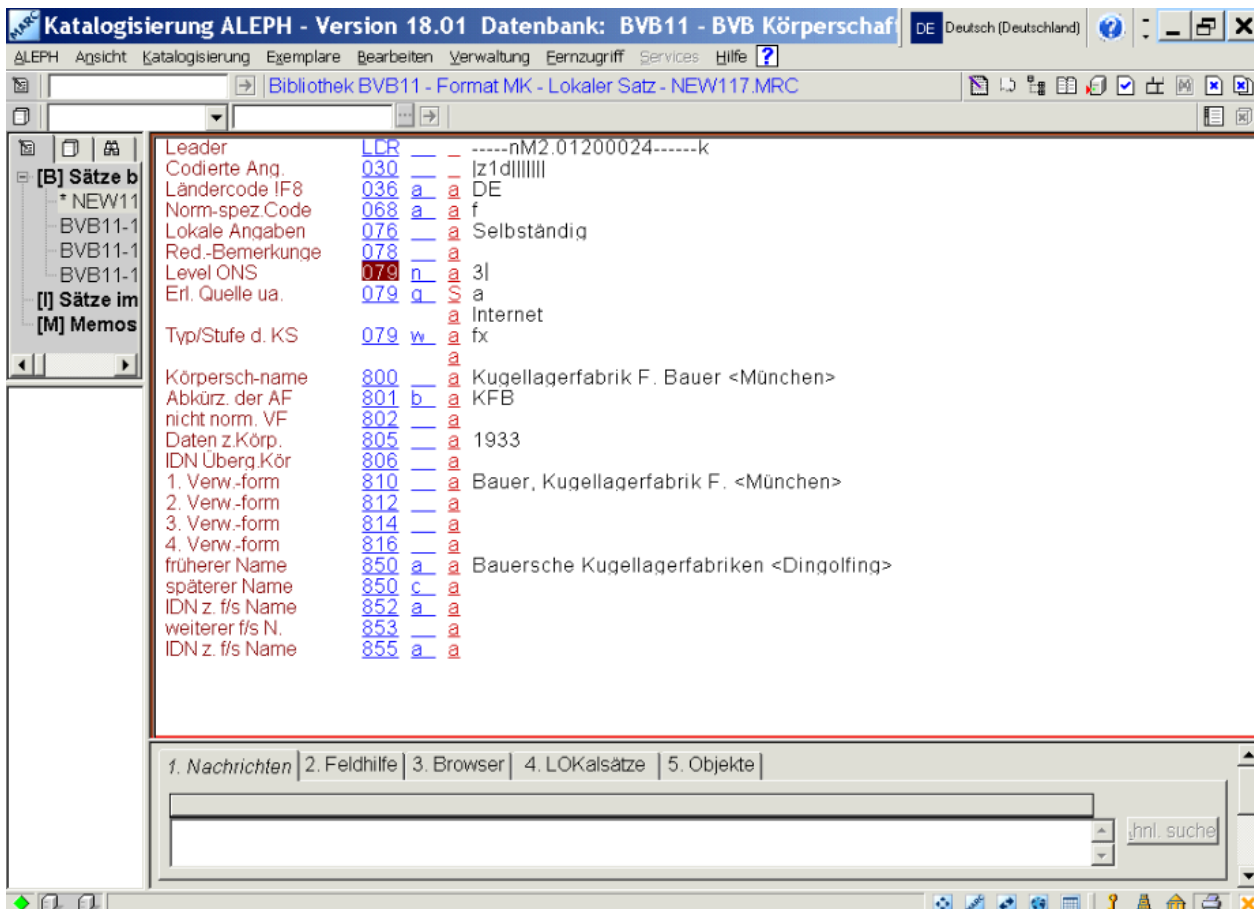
Katalogisierung ALEPH - Version 18.01 Datenbank: BVB11 - BVB Körperschaf

DE Deutsch (Deutschland)

ALEPH Ansicht Katalogisierung Exemplare Bearbeiten Verwaltung Fernzugriff Services Hilfe ?

Bibliothek BVB11 - Format MK - Lokaler Satz - NEW117.MRC

[B] Sätze b
* NEW11
BVB11-1
BVB11-1
BVB11-1
[I] Sätze im
[M] Memos

| | | | | |
|---|---|---|---|---|
| Leader | LDR | _ | _ | -----nM2.01200024------k |
| Codierte Ang. | 030 | _ | _ | \|z1d\|\|\|\|\|\| |
| Ländercode !F8 | 036 | a | a | DE |
| Norm-spez.Code | 068 | a | a | f |
| Lokale Angaben | 076 | _ | a | Selbständig |
| Red.-Bemerkunge | 078 | _ | a | |
| Level ONS | 079 | n | a | 3\| |
| Erl. Quelle ua. | 079 | q | S | a |
| | | | a | Internet |
| Typ/Stufe d. KS | 079 | w | a | fx |
| | | | a | |
| Körpersch-name | 800 | _ | a | Kugellagerfabrik F. Bauer <München> |
| Abkürz. der AF | 801 | b | a | KFB |
| nicht norm. VF | 802 | _ | a | |
| Daten z.Körp. | 805 | _ | a | 1933 |
| IDN Überg.Kör | 806 | _ | a | |
| 1. Verw.-form | 810 | _ | a | Bauer, Kugellagerfabrik F. <München> |
| 2. Verw.-form | 812 | _ | a | |
| 3. Verw.-form | 814 | _ | a | |
| 4. Verw.-form | 816 | _ | a | |
| früherer Name | 850 | a | a | Bauersche Kugellagerfabriken <Dingolfing> |
| späterer Name | 850 | c | a | |
| IDN z. f/s Name | 852 | a | a | |
| weiterer f/s N. | 853 | _ | a | |
| IDN z. f/s Name | 855 | a | a | |

1. Nachrichten | 2. Feldhilfe | 3. Browser | 4. LOKalsätze | 5. Objekte

Ähnl. suche